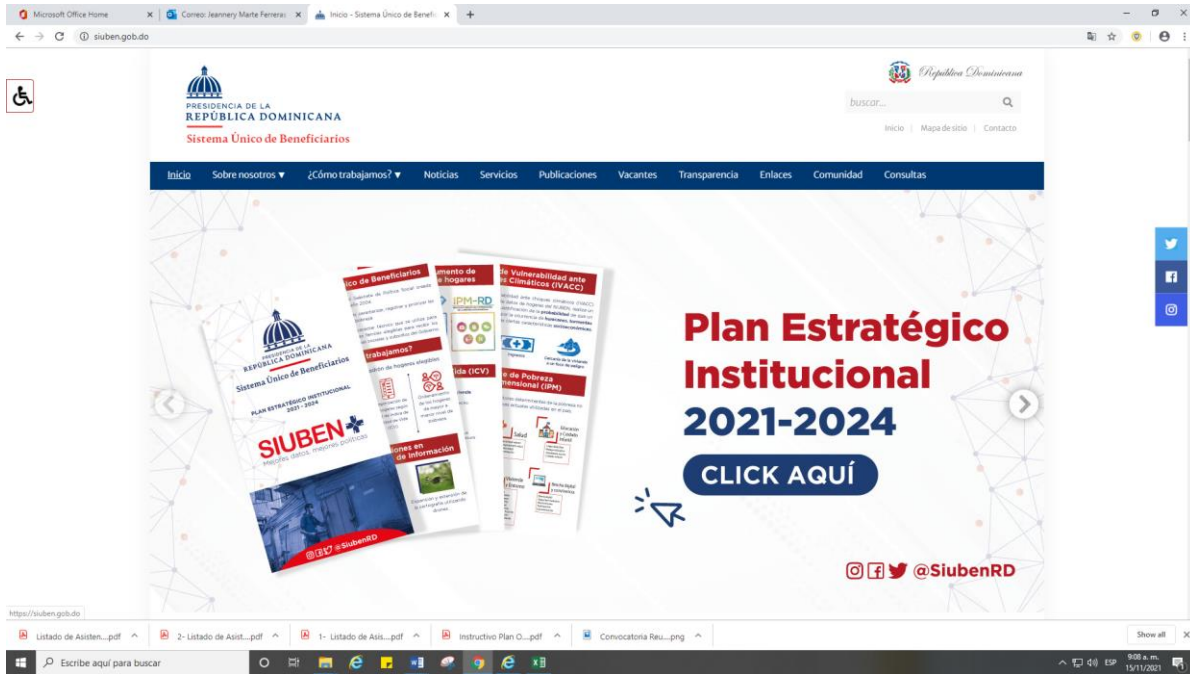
Microsoft Office Home | Correo: Jeannery Marte Ferrera | Inicio - Sistema Único de Benef

siuben.gob.do

PRESIDENCIA DE LA
REPÚBLICA DOMINICANA
Sistema Único de Beneficiarios

República Dominicana

buscar...

Inicio | Mapa de sitio | Contacto

Inicio | Sobre nosotros ▼ | ¿Cómo trabajamos? ▼ | Noticias | Servicios | Publicaciones | Vacantes | Transparencia | Enlaces | Comunidad | Consultas

PRESIDENCIA DE LA REPÚBLICA DOMINICANA
Sistema Único de Beneficiarios
PLAN ESTRATÉGICO INSTITUCIONAL 2021 - 2024
SIUBEN
Mejores datos, mejores políticas
@SiubenRD

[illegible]ico de Beneficiarios
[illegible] trabajamos?
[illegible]umento de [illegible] hogares
IPM-RD
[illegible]ida (ICV)
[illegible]iones en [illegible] de Información
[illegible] de Vulnerabilidad ante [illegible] Climáticos (IVACC)
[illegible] de Pobreza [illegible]ensional (IPM)

Plan Estratégico Institucional 2021-2024

CLICK AQUÍ

@SiubenRD

https://siuben.gob.do

Listado de Asisten....pdf | 2- Listado de Asist....pdf | 1- Listado de Asis....pdf | instructivo Plan O....pdf | Convocatoria Reu....png | Show all

Escribe aquí para buscar

ESP 9:08 a. m. 15/11/2021